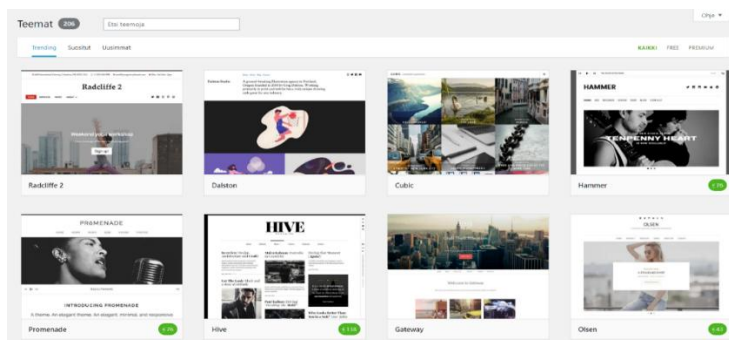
Teemat 206 Etsi teemoja

Ohje ▾

Trending Suositut Uusimmat

KAIKKI FREE PREMIUM

Radcliffe 2

Weekend plus workshop

Sign up

Radcliffe 2

Dalston

Cubic

HAMMER

TENPENNY HEART

Hammer

PROMENADE

INTRODUCING PROMENADE

A theme. An elegant theme. For elegant, minimal, and responsive

Promenade

HIVE

Hive

Gateway

OLSEN

Olsen